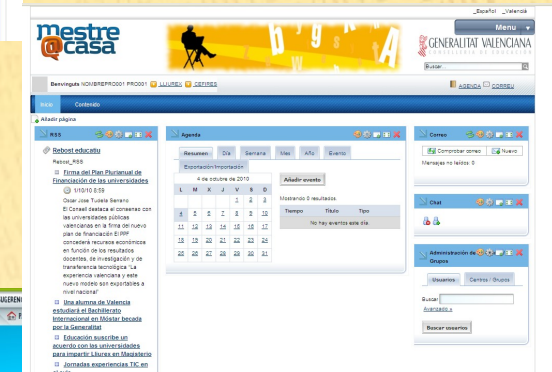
_Español _Valencià

mestre @casa

Menu

GENERALITAT VALENCIANA

Buscar

Benvinguts NOMBREPROG01 PROG01 LLIUREX CEFIRES

AGENDA CORREU

Inicio Contenido

Añadir página

RSS

Rebost educatiu

Rebost_RSS

Firma del Plan Plurianual de Financiación de las universidades

1/10/10 8:55

Oscar José Tudela Serrano

El Consell destaca el consenso con las universidades públicas valencianas en la firma del nuevo plan de financiación El PPF concederá recursos económicos en función de los resultados docentes, de investigación y de transferencia tecnológica "La experiencia valenciana y este nuevo modelo son exportables a nivel nacional"

Una alumna de Valencia estudiará el Bachillerato Internacional en Móstar becada por la Generalitat

Educación suscribe un acuerdo con las universidades para impartir Lliurex en Magisterio

Jornadas experiencias TIC en

Agenda

Resumen Día Semana Mes Año Evento

Exportación/Importación

4 de octubre de 2010

| L | M | X | J | V | S | D |
|---|---|---|---|---|---|---|
| | | | | 1 | 2 | 3 |
| 4 | 5 | 6 | 7 | 8 | 9 | 10 |
| 11 | 12 | 13 | 14 | 15 | 16 | 17 |
| 18 | 19 | 20 | 21 | 22 | 23 | 24 |
| 25 | 26 | 27 | 28 | 29 | 30 | 31 |

Añadir evento

Mostrando 0 resultados.

| Tiempo | Título | Tipo |
|---|---|---|
| No hay eventos este día. | | |

Correo

Comprobar correo Nuevo

Mensajes no leídos: 0

Chat

Administración de Grupos

Usuarios Centros / Grupos

Buscar

Avanzado »

Buscar usuarios